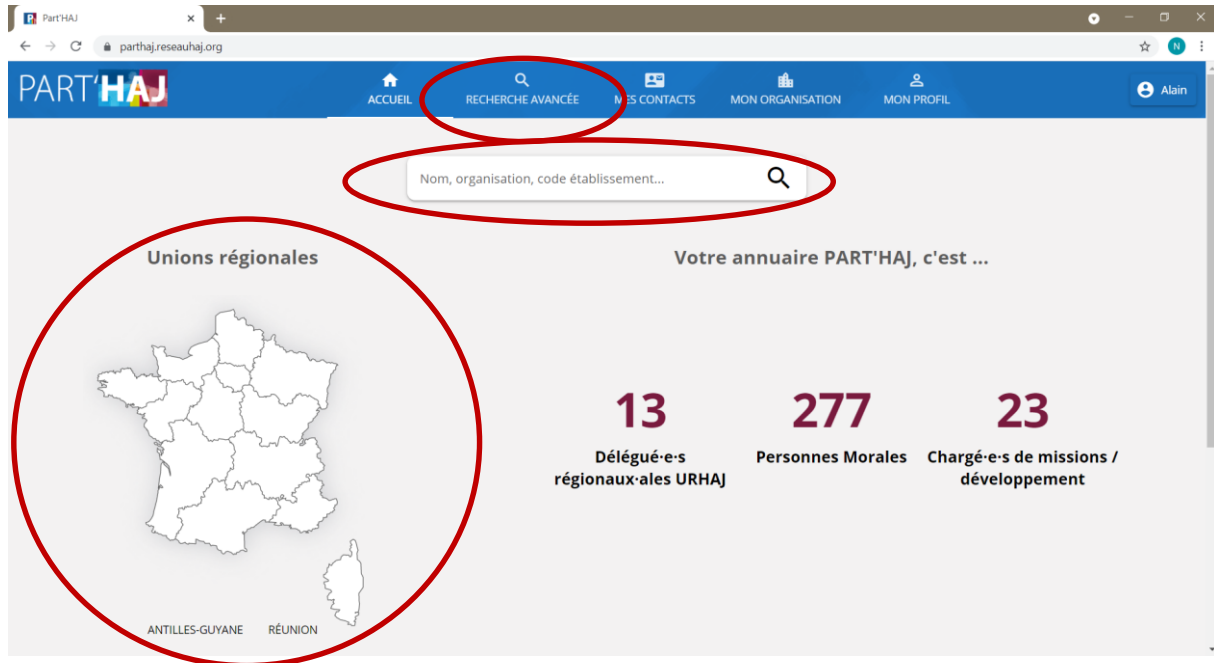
Part'HAJ

parthaj.reseauhaj.org

PART'HAJ

ACCUEIL RECHERCHE AVANCÉE MES CONTACTS MON ORGANISATION MON PROFIL

Alain

Nom, organisation, code établissement...

Unions régionales

Votre annuaire PART'HAJ, c'est ...

13
Délégué·e·s régionaux·ales URHAJ

277
Personnes Morales

23
Chargé·e·s de missions / développement

ANTILLES-GUYANE RÉUNION